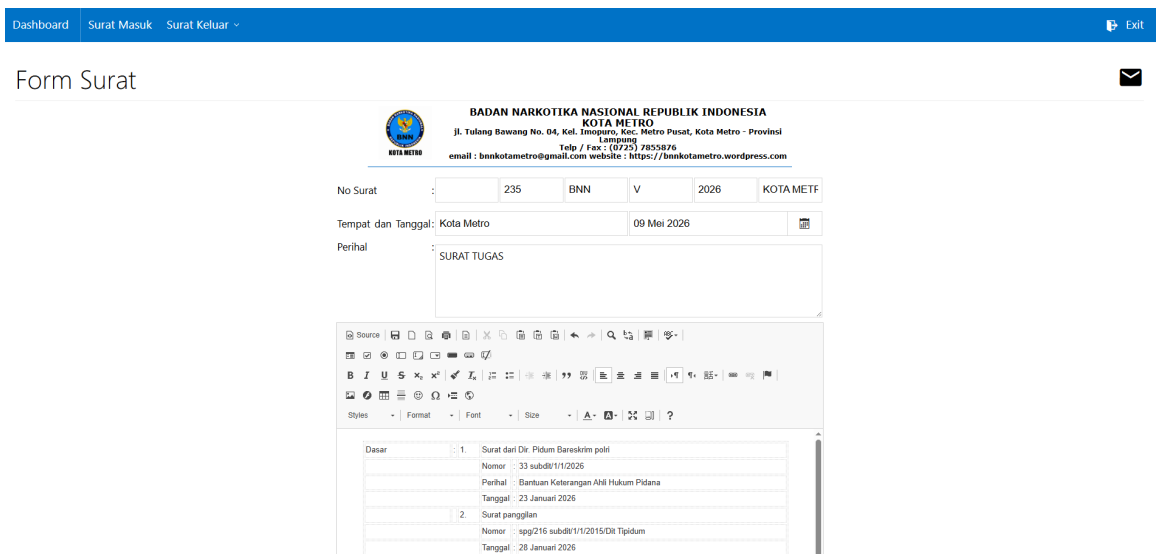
Dashboard Surat Masuk Surat Keluar

Exit

Form Surat

KOTA METRO

BADAN NARKOTIKA NASIONAL REPUBLIK INDONESIA
KOTA METRO
jl. Tulang Bawang No. 04, Kel. Imopuro, Kec. Metro Pusat, Kota Metro - Provinsi Lampung
Telp / Fax : (0725) 7855876
email : bnnkotametro@gmail.com website : https://bnnkotametro.wordpress.com

No Surat : | 235 | BNN | V | 2026 | KOTA METR

Tempat dan Tanggal: Kota Metro | 09 Mei 2026

Perihal : SURAT TUGAS

Source

Styles | Format | Font | Size | ?

| Dasar | : 1. | Surat dari Dir. Pidum Bareskrim polri |
|---|---|---|
| | | Nomor : 33 subdit/1/1/2026 |
| | | Perihal : Bantuan Keterangan Ahli Hukum Pidana |
| | | Tanggal : 23 Januari 2026 |
| | 2. | Surat panggilan |
| | | Nomor : spg/216 subdit/1/1/2015/Dit Tipidum |
| | | Tanggal : 28 Januari 2026 |